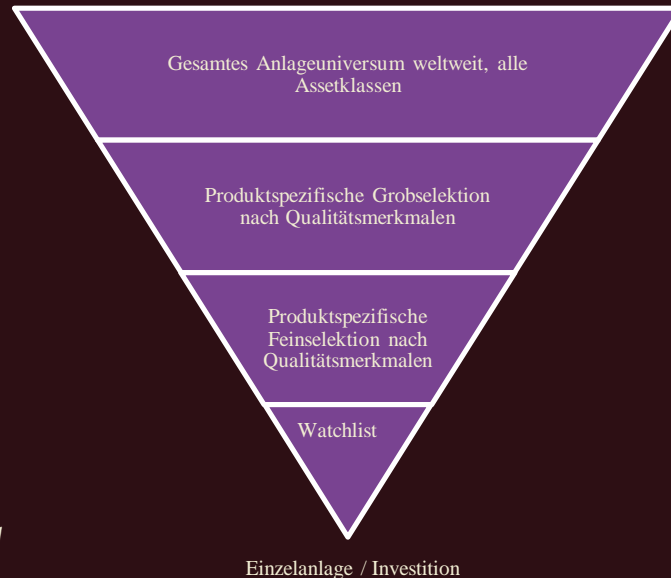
Gesamtes Anlageuniversum weltweit, alle Assetklassen

Produktspezifische Grobselektion nach Qualitätsmerkmalen

Produktspezifische Feinselektion nach Qualitätsmerkmalen

Watchlist

Einzelanlage / Investition